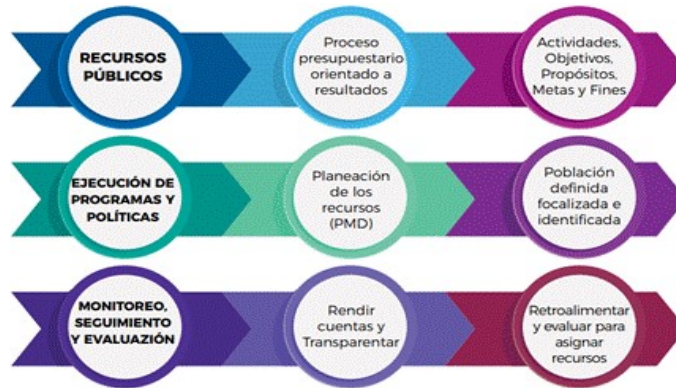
RECURSOS PÚBLICOS

Proceso presupuestario orientado a resultados

Actividades, Objetivos, Propósitos, Metas y Fines

EJECUCIÓN DE PROGRAMAS Y POLÍTICAS

Planeación de los recursos (PMD)

Población definida focalizada e identificada

MONITOREO, SEGUIMIENTO Y EVALUACIÓN

Rendir cuentas y Transparentar

Retroalimentar y evaluar para asignar recursos